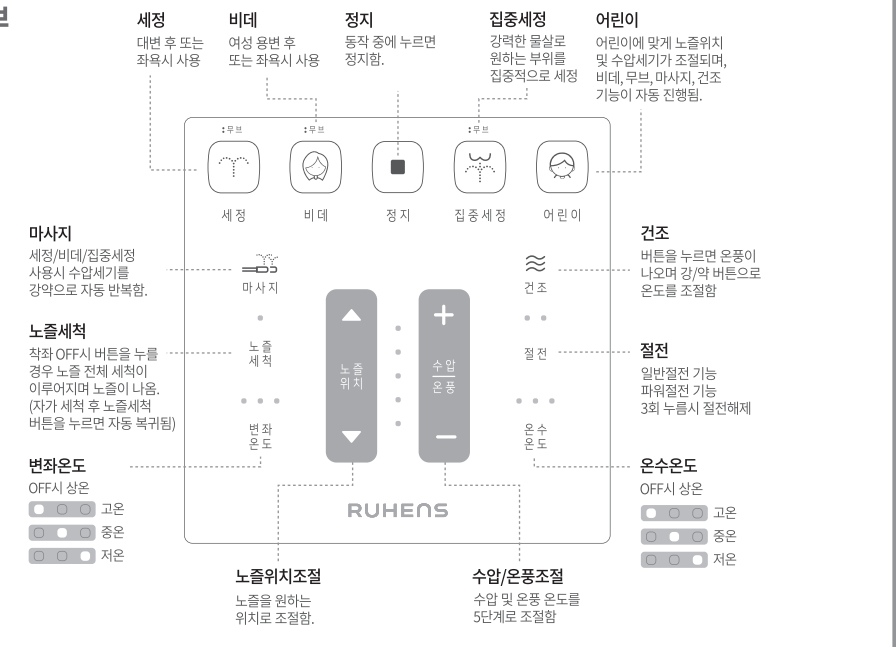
세정
대변 후 또는 좌욕시 사용

비데
여성 용변 후 또는 좌욕시 사용

정지
동작 중에 누르면 정지함.

집중세정
강력한 물살로 원하는 부위를 집중적으로 세정

어린이
어린이에 맞게 노즐위치 및 수압세기가 조절되며, 비데, 무브, 마사지, 건조 기능이 자동 진행됨.

:무브 :무브 :무브

세정 비데 정지 집중세정 어린이

마사지
세정/비데/집중세정 사용시 수압세기를 강약으로 자동 반복함.

마사지

건조
버튼을 누르면 온풍이 나오며 강/약 버튼으로 온도를 조절함

건조

노즐세척
착좌 OFF시 버튼을 누를 경우 노즐 전체 세척이 이루어지며 노즐이 나옴. (자가 세척 후 노즐세척 버튼을 누르면 자동 복귀됨)

노즐 세척

노즐 위치

수압 온풍

절전

절전
일반절전 기능
파워절전 기능
3회 누름시 절전해제

변좌 온도

온수 온도

변좌온도
OFF시 상온
고온
중온
저온

RUHENS

온수온도
OFF시 상온
고온
중온
저온

노즐위치조절
노즐을 원하는 위치로 조절함.

수압/온풍조절
수압 및 온풍 온도를 5단계로 조절함